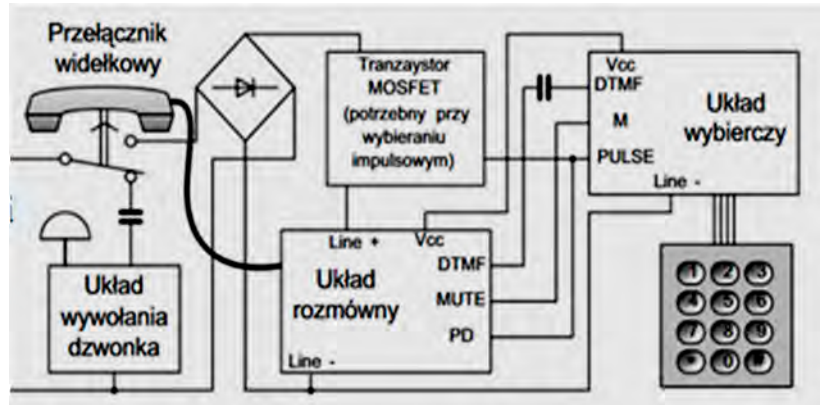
Przełącznik widełkowy

Tranzaystor MOSFET (potrzebny przy wybieraniu impulsowym)

Vcc
DTMF
M
PULSE
Line -

Układ wybierczy

Układ wywołania dzwonka

Line +
Vcc
DTMF
MUTE
PD
Line -

Układ rozmówny

1 2 3
4 5 6
7 8 9
* 0 #